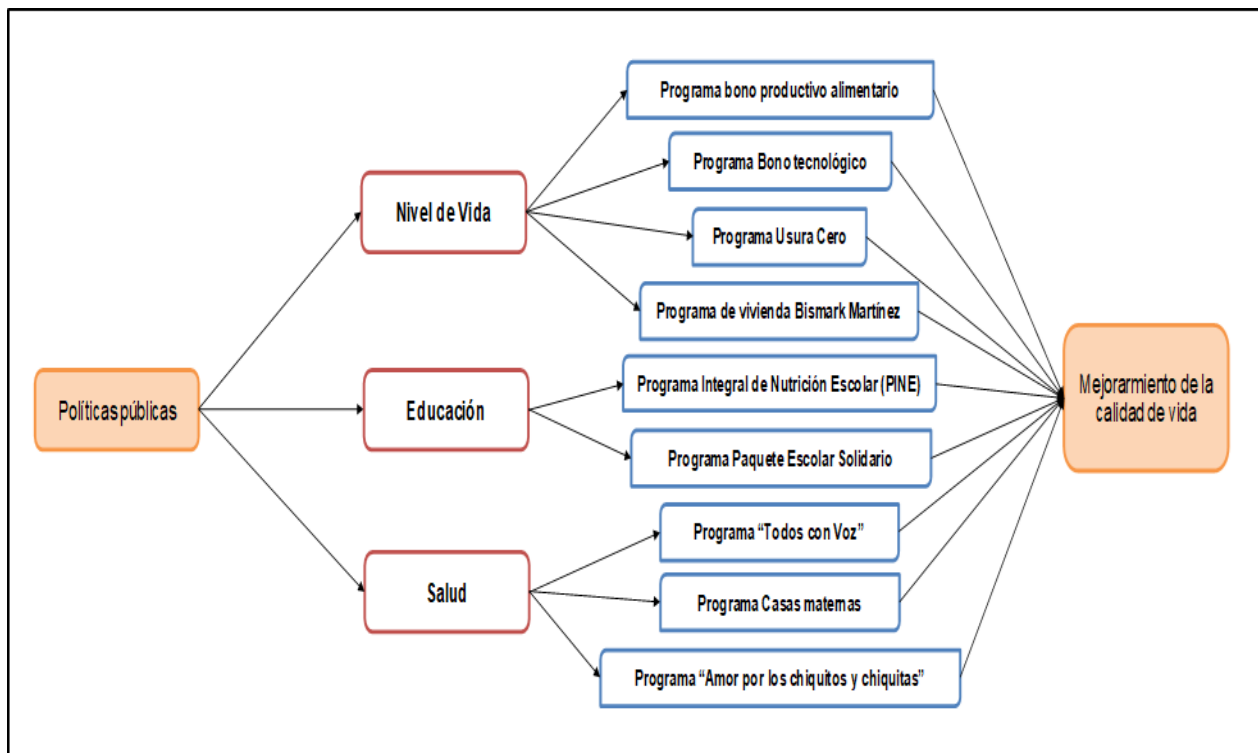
Políticas públicas

Nivel de Vida

Programa bono productivo alimentario

Programa Bono tecnológico

Programa Usura Cero

Programa de vivienda Bismark Martínez

Educación

Programa Integral de Nutrición Escolar (PINE)

Programa Paquete Escolar Solidario

Salud

Programa "Todos con Voz"

Programa Casas maternas

Programa "Amor por los chiquitos y chiquitas"

Mejorarmiento de la calidad de vida